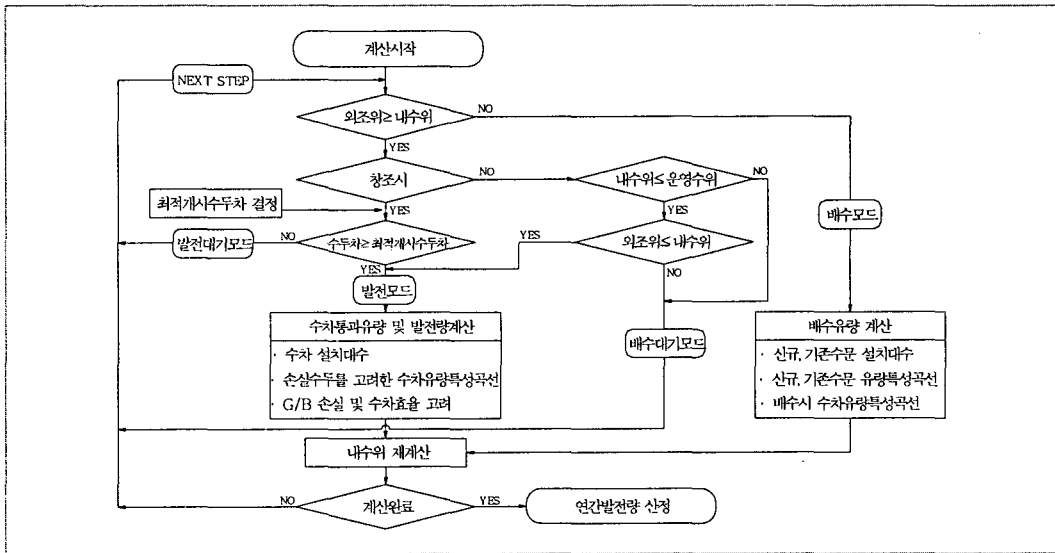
계산시작

NEXT STEP

외조위≥ 내수위

NO

YES

창조시

NO

내수위≤ 운영수위

NO

최적개시수두차 결정

YES

YES

배수모드

발전대기모드

NO

수두차≥ 최적개시수두차

YES

외조위≤ 내수위

YES

NO

발전모드

수차통과유량 및 발전량계산

· 수차 설치대수

· 손실수두를 고려한 수차유량특성곡선

· G/B 손실 및 수차효율 고려

배수대기모드

배수유량 계산

· 신규, 기존수문 설치대수

· 신규, 기존수문 유량특성곡선

· 배수시 수차유량특성곡선

내수위 재계산

NO

계산완료

YES

연간발전량 산정